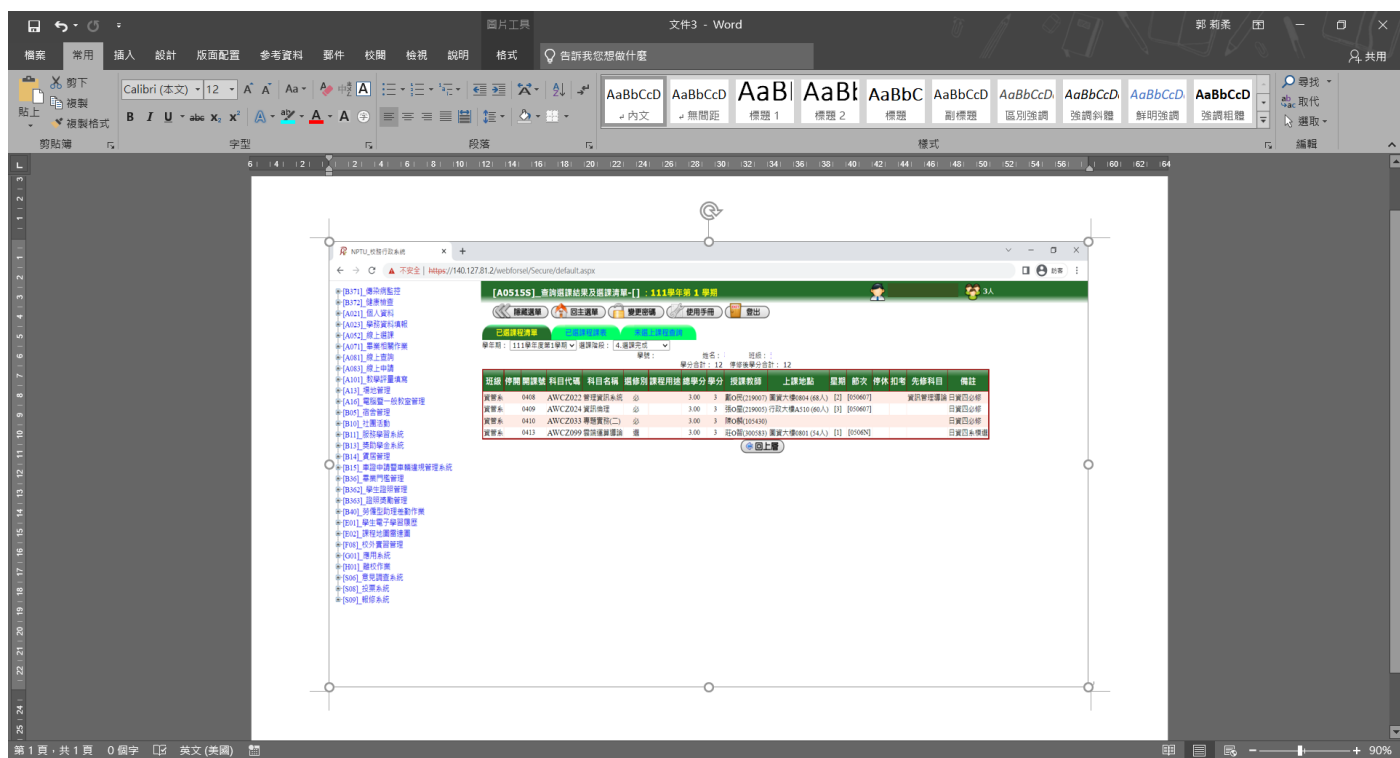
圖片工具 文件3 - Word 郭莉柔

檔案 常用 插入 設計 版面配置 參考資料 郵件 校閱 檢視 說明 格式 告訴我您想做什麼 共用

剪下 複製 複製格式 貼上 剪貼簿
Calibri (本文) 12 字型
段落
AaBbCcD 內文 AaBbCcD 無間距 AaBl 標題 1 AaBł 標題 2 AaBbC 標題 AaBbCcD 副標題 AaBbCcD 區別強調 AaBbCcD 強調斜體 AaBbCcD 鮮明強調 AaBbCcD 強調粗體
樣式
尋找 取代 選取 編輯

NPTU_校務行政系統
不安全 | https://140.127.81.2/webforsel/Secure/default.aspx

[B371]_傳染病監控
[B372]_健康檢查
[A021]_個人資料
[A023]_學879資料填報
[A052]_線上選課
[A071]_畢業相關作業
[A081]_線上查詢
[A083]_線上申請
[A101]_教學評量填寫
[A13]_場地管理
[A16]_電腦暨一般教室管理
[B05]_宿舍管理
[B10]_社團活動
[B11]_校安學習系統
[B13]_獎助學金系統
[B14]_實習管理
[B15]_車證申請暨車輛違規管理系統
[B36]_畢業門檻管理
[B362]_學生證照管理
[B363]_證照獎勵管理
[B40]_勞僱型助理差勤作業
[E01]_學生電子學習歷歷
[E02]_課程地圖查詢
[F08]_校外實習管理
[G01]_應用系統
[H01]_離校作業
[S06]_意見調查系統
[S08]_投票系統
[S09]_報修系統

[A0515S]_查詢選課結果及選課清單-[]：111學年第 1 學期 3人

隱藏選單 回主選單 變更密碼 使用手冊 登出

已選課程清單 已選課程課表 未選上課程查詢

學年期：111學年度第1學期 選課階段：4.選課完成
學號： 姓名： 班級：
學分合計：12 停修後學分合計：12

| 班級 | 停開 | 開課號 | 科目代碼 | 科目名稱 | 選修別 | 課程用途 | 總學分 | 學分 | 授課教師 | 上課地點 | 星期 | 節次 | 停休 | 扣考 | 先修科目 | 備註 |
|---|---|---|---|---|---|---|---|---|---|---|---|---|---|---|---|---|
| 資管系 | | 0408 | AWCZ022 | 管理資訊系統 | 必 | | 3.00 | 3 | 劉O宗(219007) | 圖資大樓0804 (68人) | [2] | [050607] | | | 資訊管理導論 | 日資四必修 |
| 資管系 | | 0409 | AWCZ024 | 資訊倫理 | 必 | | 3.00 | 3 | 孫O豪(219005) | 行政大樓A510 (60人) | [3] | [050607] | | | | 日資四必修 |
| 資管系 | | 0410 | AWCZ033 | 專題實務(二) | 必 | | 3.00 | 3 | 陳O麟(105430) | | | | | | | 日資四必修 |
| 資管系 | | 0413 | AWCZ099 | 雲端運算導論 | 選 | | 3.00 | 3 | 莊O嘉(300583) | 圖資大樓0801 (54人) | [1] | [0506N] | | | | 日資四系標選 |

回上層

第 1 頁，共 1 頁 0 個字 英文 (美國) 90%